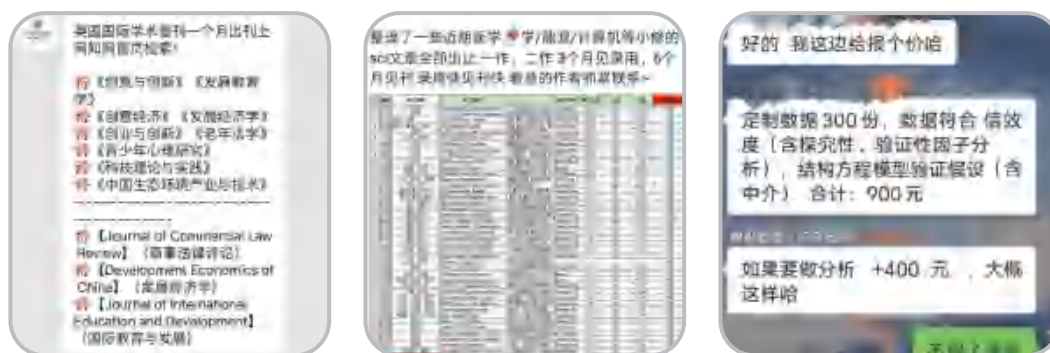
美国国际学术期刊一个月出刊上
网知网首页检索!

《创意与创新》《发展教育学》
《创意经济》《发展经济学》
《创业与创新》《老年法学》
《青少年心理研究》
《科技理论与实践》
《中国生态环境产业与技术》

【Journal of Commercial Law Review】（商事法律评论）
【Development Economics of China】（发展经济学）
【Journal of International Education and Development】（国际教育与发展）

整理了一些近期医学/临床/计算机等小修的sci文章全部出让一作，二作 3个月见录用，6个月见刊 录用快见刊快 着急的作者抓紧联系~

好的 我这边给报个价哈

定制数据 300 份，数据符合 信效度（含探究性，验证性因子分析），结构方程模型验证假设（含中介） 合计：900元

如果要做分析 +400 元 ，大概这样哈

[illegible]